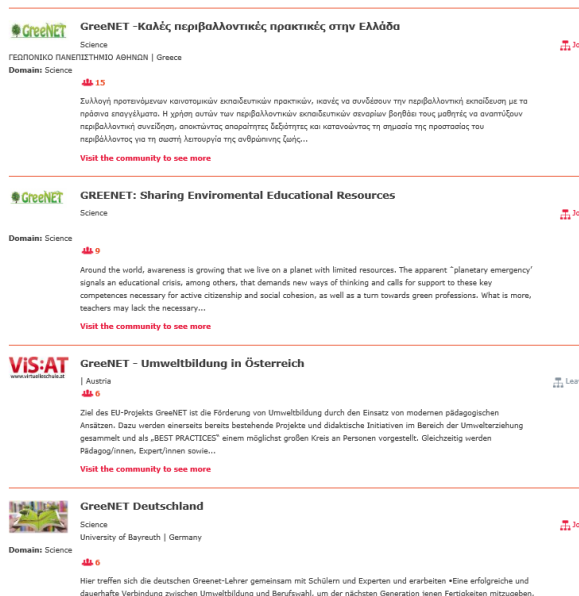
GreeNET

GreeNET -Καλές περιβαλλοντικές πρακτικές στην Ελλάδα

Science

ΓΕΩΠΟΝΙΚΟ ΠΑΝΕΠΙΣΤΗΜΙΟ ΑΘΗΝΩΝ | Greece

Domain: Science

15

Συλλογή προτεινόμενων καινοτομικών εκπαιδευτικών πρακτικών, ικανές να συνδέσουν την περιβαλλοντική εκπαίδευση με τα πράσινα επαγγέλματα. Η χρήση αυτών των περιβαλλοντικών εκπαιδευτικών σεναρίων βοηθάει τους μαθητές να αναπτύξουν περιβαλλοντική συνείδηση, αποκτώντας απαραίτητες δεξιότητες και κατανοώντας τη σημασία της προστασίας του περιβάλλοντος για τη σωστή λειτουργία της ανθρώπινης ζωής...

Visit the community to see more

Jo

GreeNET

GREENET: Sharing Enviromental Educational Resources

Science

Domain: Science

9

Around the world, awareness is growing that we live on a planet with limited resources. The apparent "planetary emergency" signals an educational crisis, among others, that demands new ways of thinking and calls for support to these key competences necessary for active citizenship and social cohesion, as well as a turn towards green professions. What is more, teachers may lack the necessary...

Visit the community to see more

Jo

ViS:AT
www.virtuelleschule.at

GreeNET - Umweltbildung in Österreich

| Austria

6

Ziel des EU-Projekts GreeNET ist die Förderung von Umweltbildung durch den Einsatz von modernen pädagogischen Ansätzen. Dazu werden einerseits bereits bestehende Projekte und didaktische Initiativen im Bereich der Umwelterziehung gesammelt und als „BEST PRACTICES" einem möglichst großen Kreis an Personen vorgestellt. Gleichzeitig werden Pädagog/innen, Expert/innen sowie...

Visit the community to see more

Lea

GreeNET Deutschland

Science

University of Bayreuth | Germany

Domain: Science

6

Hier treffen sich die deutschen Greenet-Lehrer gemeinsam mit Schülern und Experten und erarbeiten •Eine erfolgreiche und dauerhafte Verbindung zwischen Umweltbildung und Berufswahl, um der nächsten Generation jenen Fertigkeiten mitzugeben,

Jo